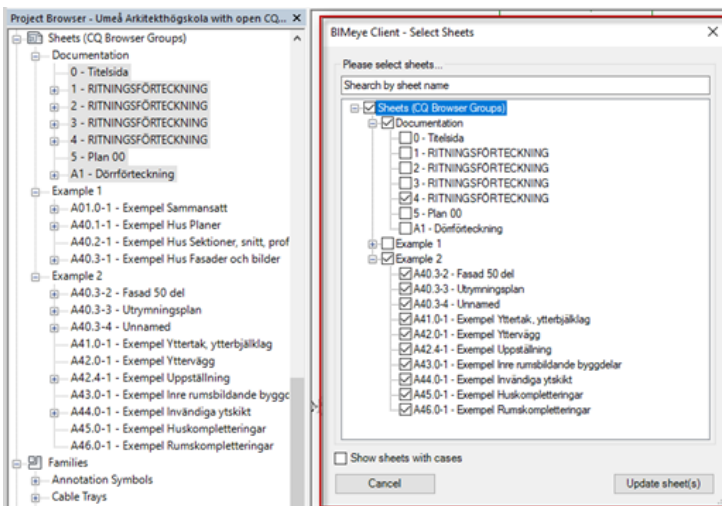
Project Browser - Umeå Arkitekthögskola with open CQ... ×

Sheets (CQ Browser Groups)
Documentation
0 - Titelsida
1 - RITNINGSFÖRTECKNING
2 - RITNINGSFÖRTECKNING
3 - RITNINGSFÖRTECKNING
4 - RITNINGSFÖRTECKNING
5 - Plan 00
A1 - Dörrförteckning
Example 1
A01.0-1 - Exempel Sammansatt
A40.1-1 - Exempel Hus Planer
A40.2-1 - Exempel Hus Sektioner, snitt, prof
A40.3-1 - Exempel Hus Fasader och bilder
Example 2
A40.3-2 - Fasad 50 del
A40.3-3 - Utrymningsplan
A40.3-4 - Unnamed
A41.0-1 - Exempel Yttertak, ytterbjälklag
A42.0-1 - Exempel Yttervägg
A42.4-1 - Exempel Uppställning
A43.0-1 - Exempel Inre rumsbildande byggd
A44.0-1 - Exempel Invändiga ytskikt
A45.0-1 - Exempel Huskompletteringar
A46.0-1 - Exempel Rumskompletteringar
Families
Annotation Symbols
Cable Trays

BIMeye Client - Select Sheets ×

Please select sheets...
Shearch by sheet name
Sheets (CQ Browser Groups)
Documentation
0 - Titelsida
1 - RITNINGSFÖRTECKNING
2 - RITNINGSFÖRTECKNING
3 - RITNINGSFÖRTECKNING
4 - RITNINGSFÖRTECKNING
5 - Plan 00
A1 - Dörrförteckning
Example 1
Example 2
A40.3-2 - Fasad 50 del
A40.3-3 - Utrymningsplan
A40.3-4 - Unnamed
A41.0-1 - Exempel Yttertak, ytterbjälklag
A42.0-1 - Exempel Yttervägg
A42.4-1 - Exempel Uppställning
A43.0-1 - Exempel Inre rumsbildande byggdelar
A44.0-1 - Exempel Invändiga ytskikt
A45.0-1 - Exempel Huskompletteringar
A46.0-1 - Exempel Rumskompletteringar

Show sheets with cases
Cancel
Update sheet(s)